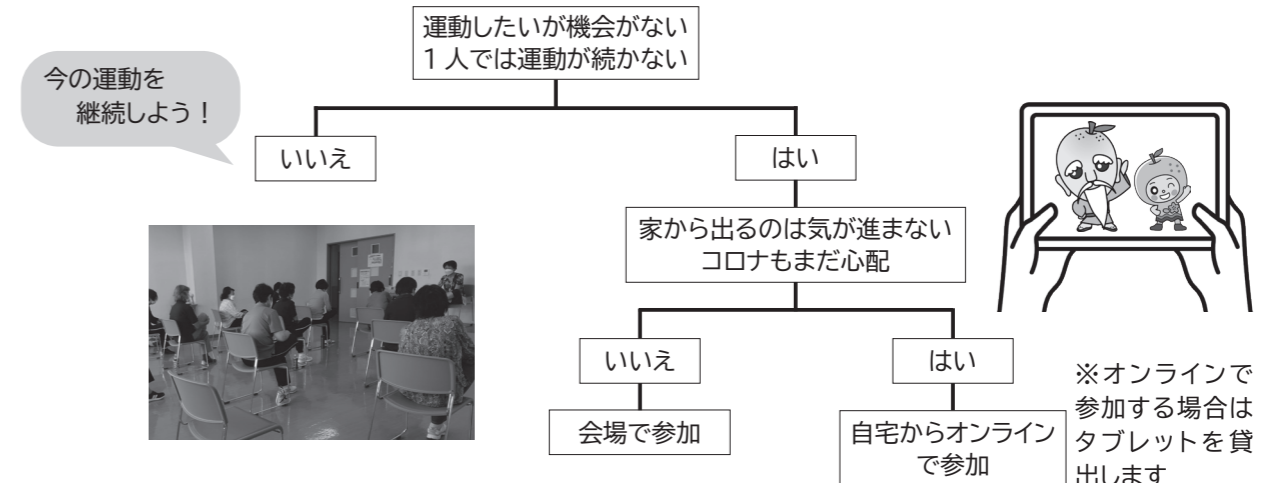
運動したいが機会がない
１人では運動が続かない

今の運動を
継続しよう！

いいえ

はい

家から出るのは気が進まない
コロナもまだ心配

いいえ

はい

会場で参加

自宅からオンライン
で参加

※オンラインで
参加する場合は
タブレットを貸
出します